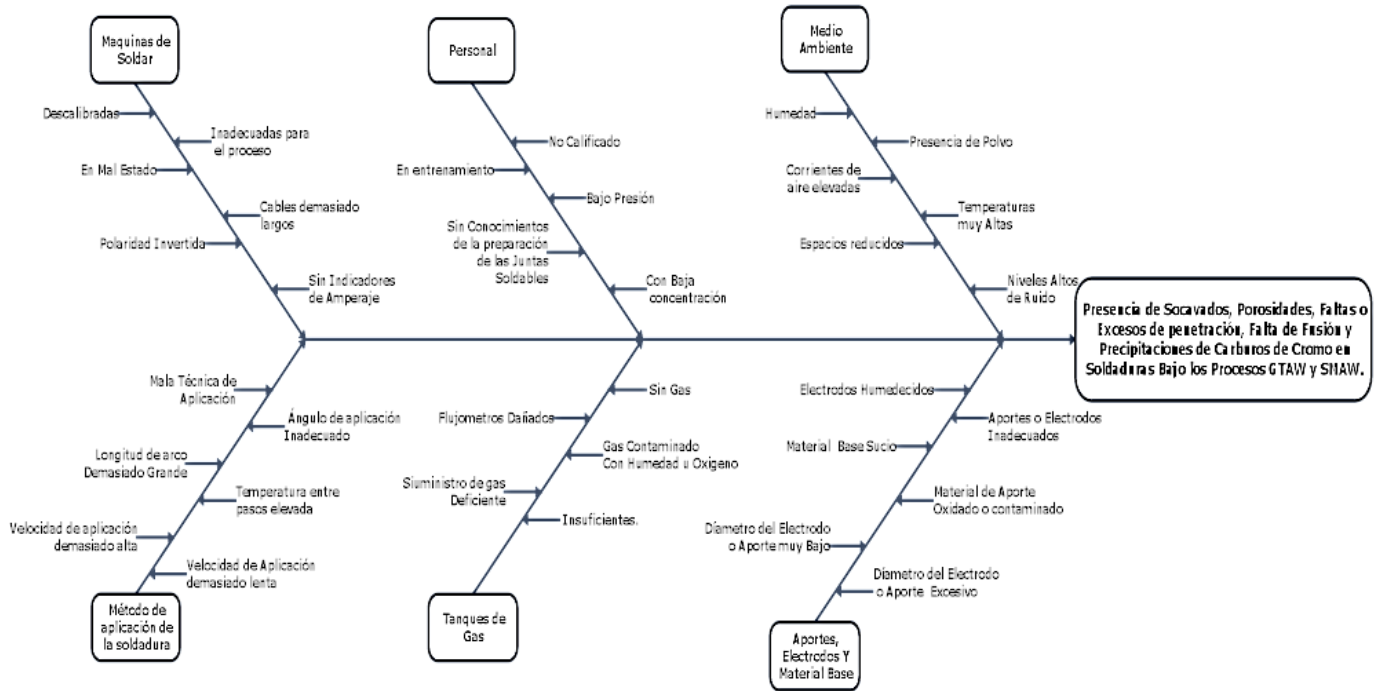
Maquinas de Soldar

Descalibradas

Inadecuadas para el proceso

En Mal Estado

Cables demasiado largos

Polaridad Invertida

Sin Indicadores de Amperaje

Personal

No Calificado

En entrenamiento

Bajo Presión

Sin Conocimientos de la preparación de las Juntas Soldables

Con Baja concentración

Medio Ambiente

Humedad

Presencia de Polvo

Corrientes de aire elevadas

Temperaturas muy Altas

Espacios reducidos

Niveles Altos de Ruido

Presencia de Socavados, Porosidades, Faltas o Excesos de penetración, Falta de Fusión y Precipitaciones de Carburos de Cromo en Soldaduras Bajo los Procesos GTAW y SMAW.

Mala Técnica de Aplicación

Ángulo de aplicación Inadecuado

Longitud de arco Demasiado Grande

Temperatura entre pasos elevada

Velocidad de aplicación demasiado alta

Velocidad de Aplicación demasiado lenta

Método de aplicación de la soldadura

Sin Gas

Flujometros Dañados

Gas Contaminado Con Humedad u Oxigeno

Siuministro de gas Deficiente

Insuficientes.

Tanques de Gas

Electrodos Humedecidos

Aportes o Electrodos Inadecuados

Material Base Sucio

Material de Aporte Oxidado o contaminado

Diametro del Electrodo o Aporte muy Bajo

Diametro del Electrodo o Aporte Excesivo

Aportes, Electrodos Y Material Base